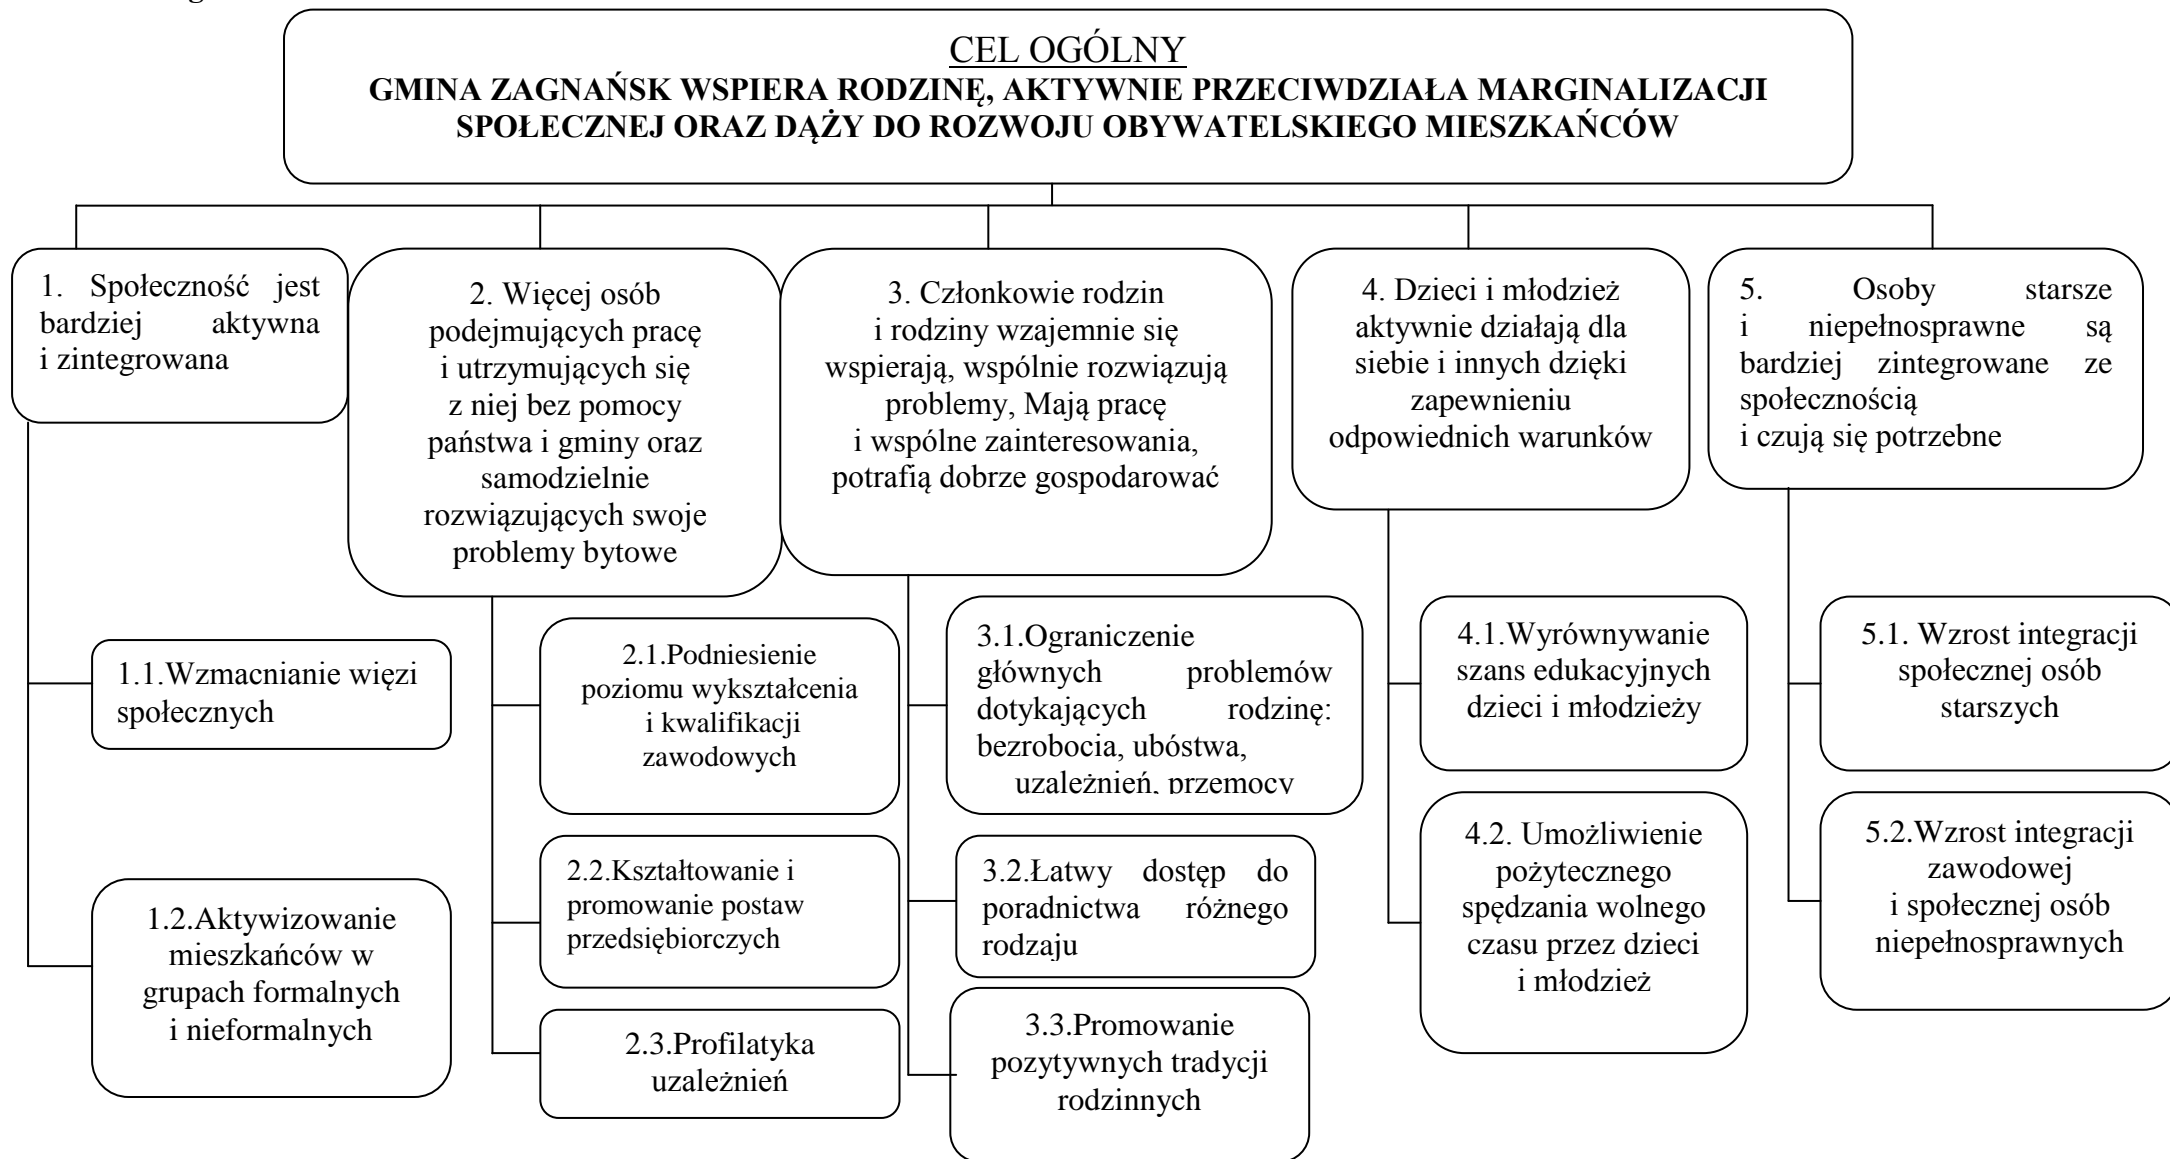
CEL OGÓLNY
GMINA ZAGNAŃSK WSPIERA RODZINĘ, AKTYWNIE PRZECIWDZIAŁA MARGINALIZACJI SPOŁECZNEJ ORAZ DĄŻY DO ROZWOJU OBYWATELSKIEGO MIESZKAŃCÓW

1. Społeczność jest bardziej aktywna i zintegrowana

1.1.Wzmacnianie więzi społecznych

1.2.Aktywizowanie mieszkańców w grupach formalnych i nieformalnych

2. Więcej osób podejmujących pracę i utrzymujących się z niej bez pomocy państwa i gminy oraz samodzielnie rozwiązujących swoje problemy bytowe

2.1.Podniesienie poziomu wykształcenia i kwalifikacji zawodowych

2.2.Kształtowanie i promowanie postaw przedsiębiorczych

2.3.Profilatyka uzależnień

3. Członkowie rodzin i rodziny wzajemnie się wspierają, wspólnie rozwiązują problemy, Mają pracę i wspólne zainteresowania, potrafią dobrze gospodarować

3.1.Ograniczenie głównych problemów dotykających rodzinę: bezrobocia, ubóstwa, uzależnień, przemocy

3.2.Łatwy dostęp do poradnictwa różnego rodzaju

3.3.Promowanie pozytywnych tradycji rodzinnych

4. Dzieci i młodzież aktywnie działają dla siebie i innych dzięki zapewnieniu odpowiednich warunków

4.1.Wyrównywanie szans edukacyjnych dzieci i młodzieży

4.2. Umożliwienie pożytecznego spędzania wolnego czasu przez dzieci i młodzież

5. Osoby starsze i niepełnosprawne są bardziej zintegrowane ze społecznością i czują się potrzebne

5.1. Wzrost integracji społecznej osób starszych

5.2.Wzrost integracji zawodowej i społecznej osób niepełnosprawnych